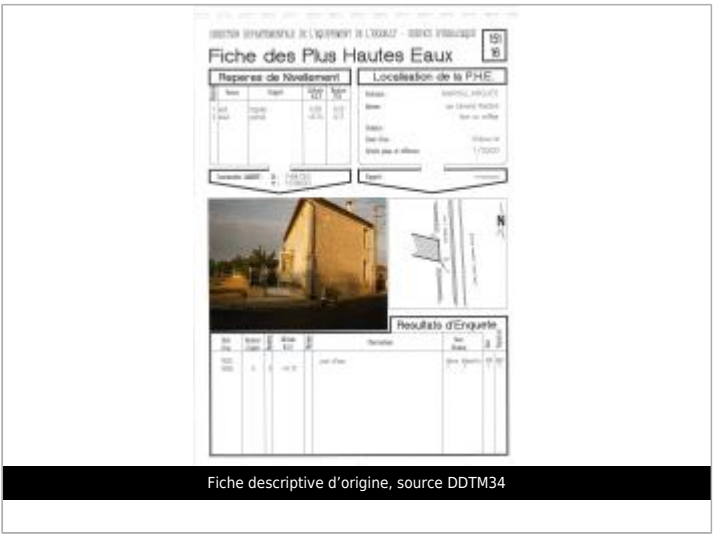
DIRECTION DEPARTEMENTALE DE L'EQUIPEMENT DE L'HERAULT - SERVICE HYDRAULIQUE

Fiche des Plus Hautes Eaux

151
16

Reperes de Nivellement

Localisation de la P.H.E.

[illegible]

Resultats d'Enquete

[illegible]

Fiche descriptive d'origine, source DDTM34